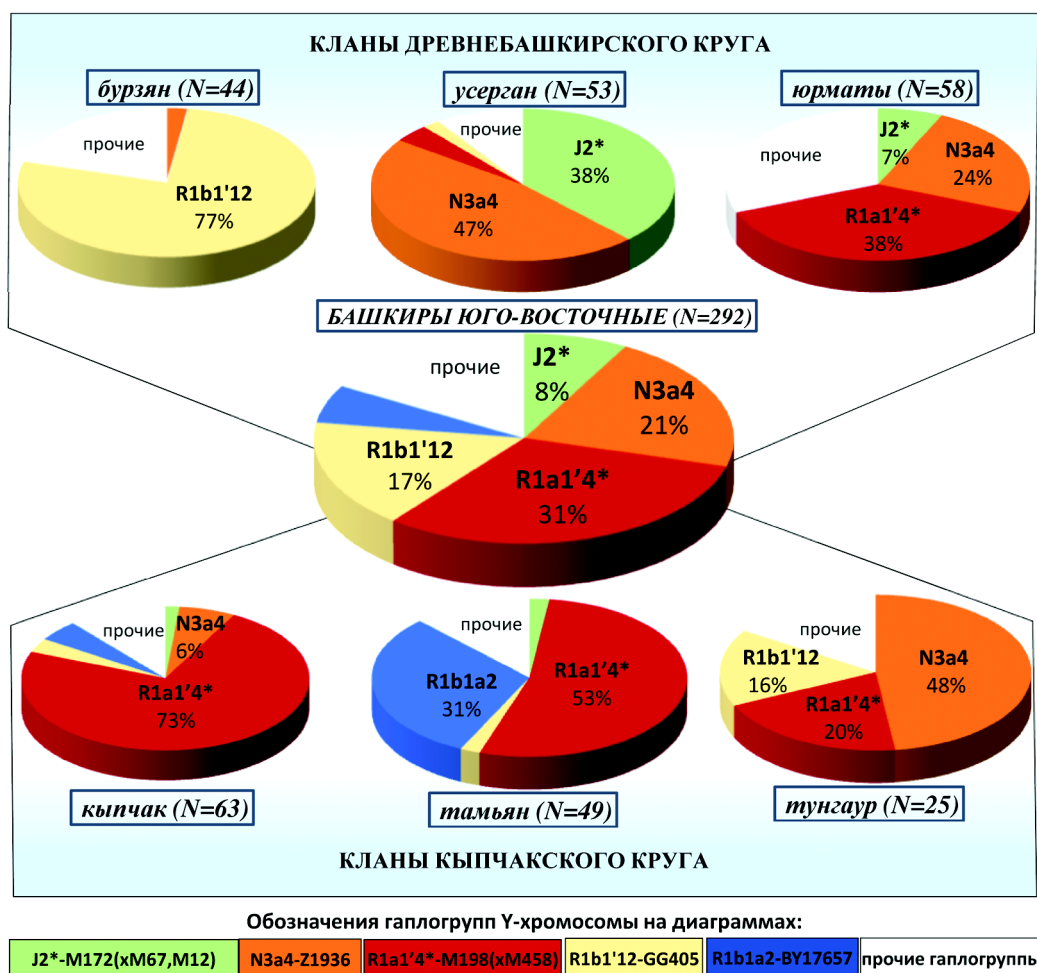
КЛАНЫ ДРЕВНЕБАШКИРСКОГО КРУГА

бурзян (N=44)

прочие

R1b1'12
77%

усерган (N=53)

прочие

J2*
38%

N3a4
47%

юрматы (N=58)

прочие

J2*
7%

N3a4
24%

R1a1'4*
38%

БАШКИРЫ ЮГО-ВОСТОЧНЫЕ (N=292)

прочие

J2*
8%

N3a4
21%

R1b1'12
17%

R1a1'4*
31%

прочие

N3a4
6%

R1a1'4*
73%

прочие

R1b1a2
31%

R1a1'4*
53%

прочие

R1b1'12
16%

R1a1'4*
20%

N3a4
48%

кыпчак (N=63)

тамьян (N=49)

тунгаур (N=25)

КЛАНЫ КЫПЧАКСКОГО КРУГА

Обозначения гаплогрупп Y-хромосомы на диаграммах:

| J2*-M172(xM67,M12) | N3a4-Z1936 | R1a1'4*-M198(xM458) | R1b1'12-GG405 | R1b1a2-BY17657 | прочие гаплогруппы |
|---|---|---|---|---|---|